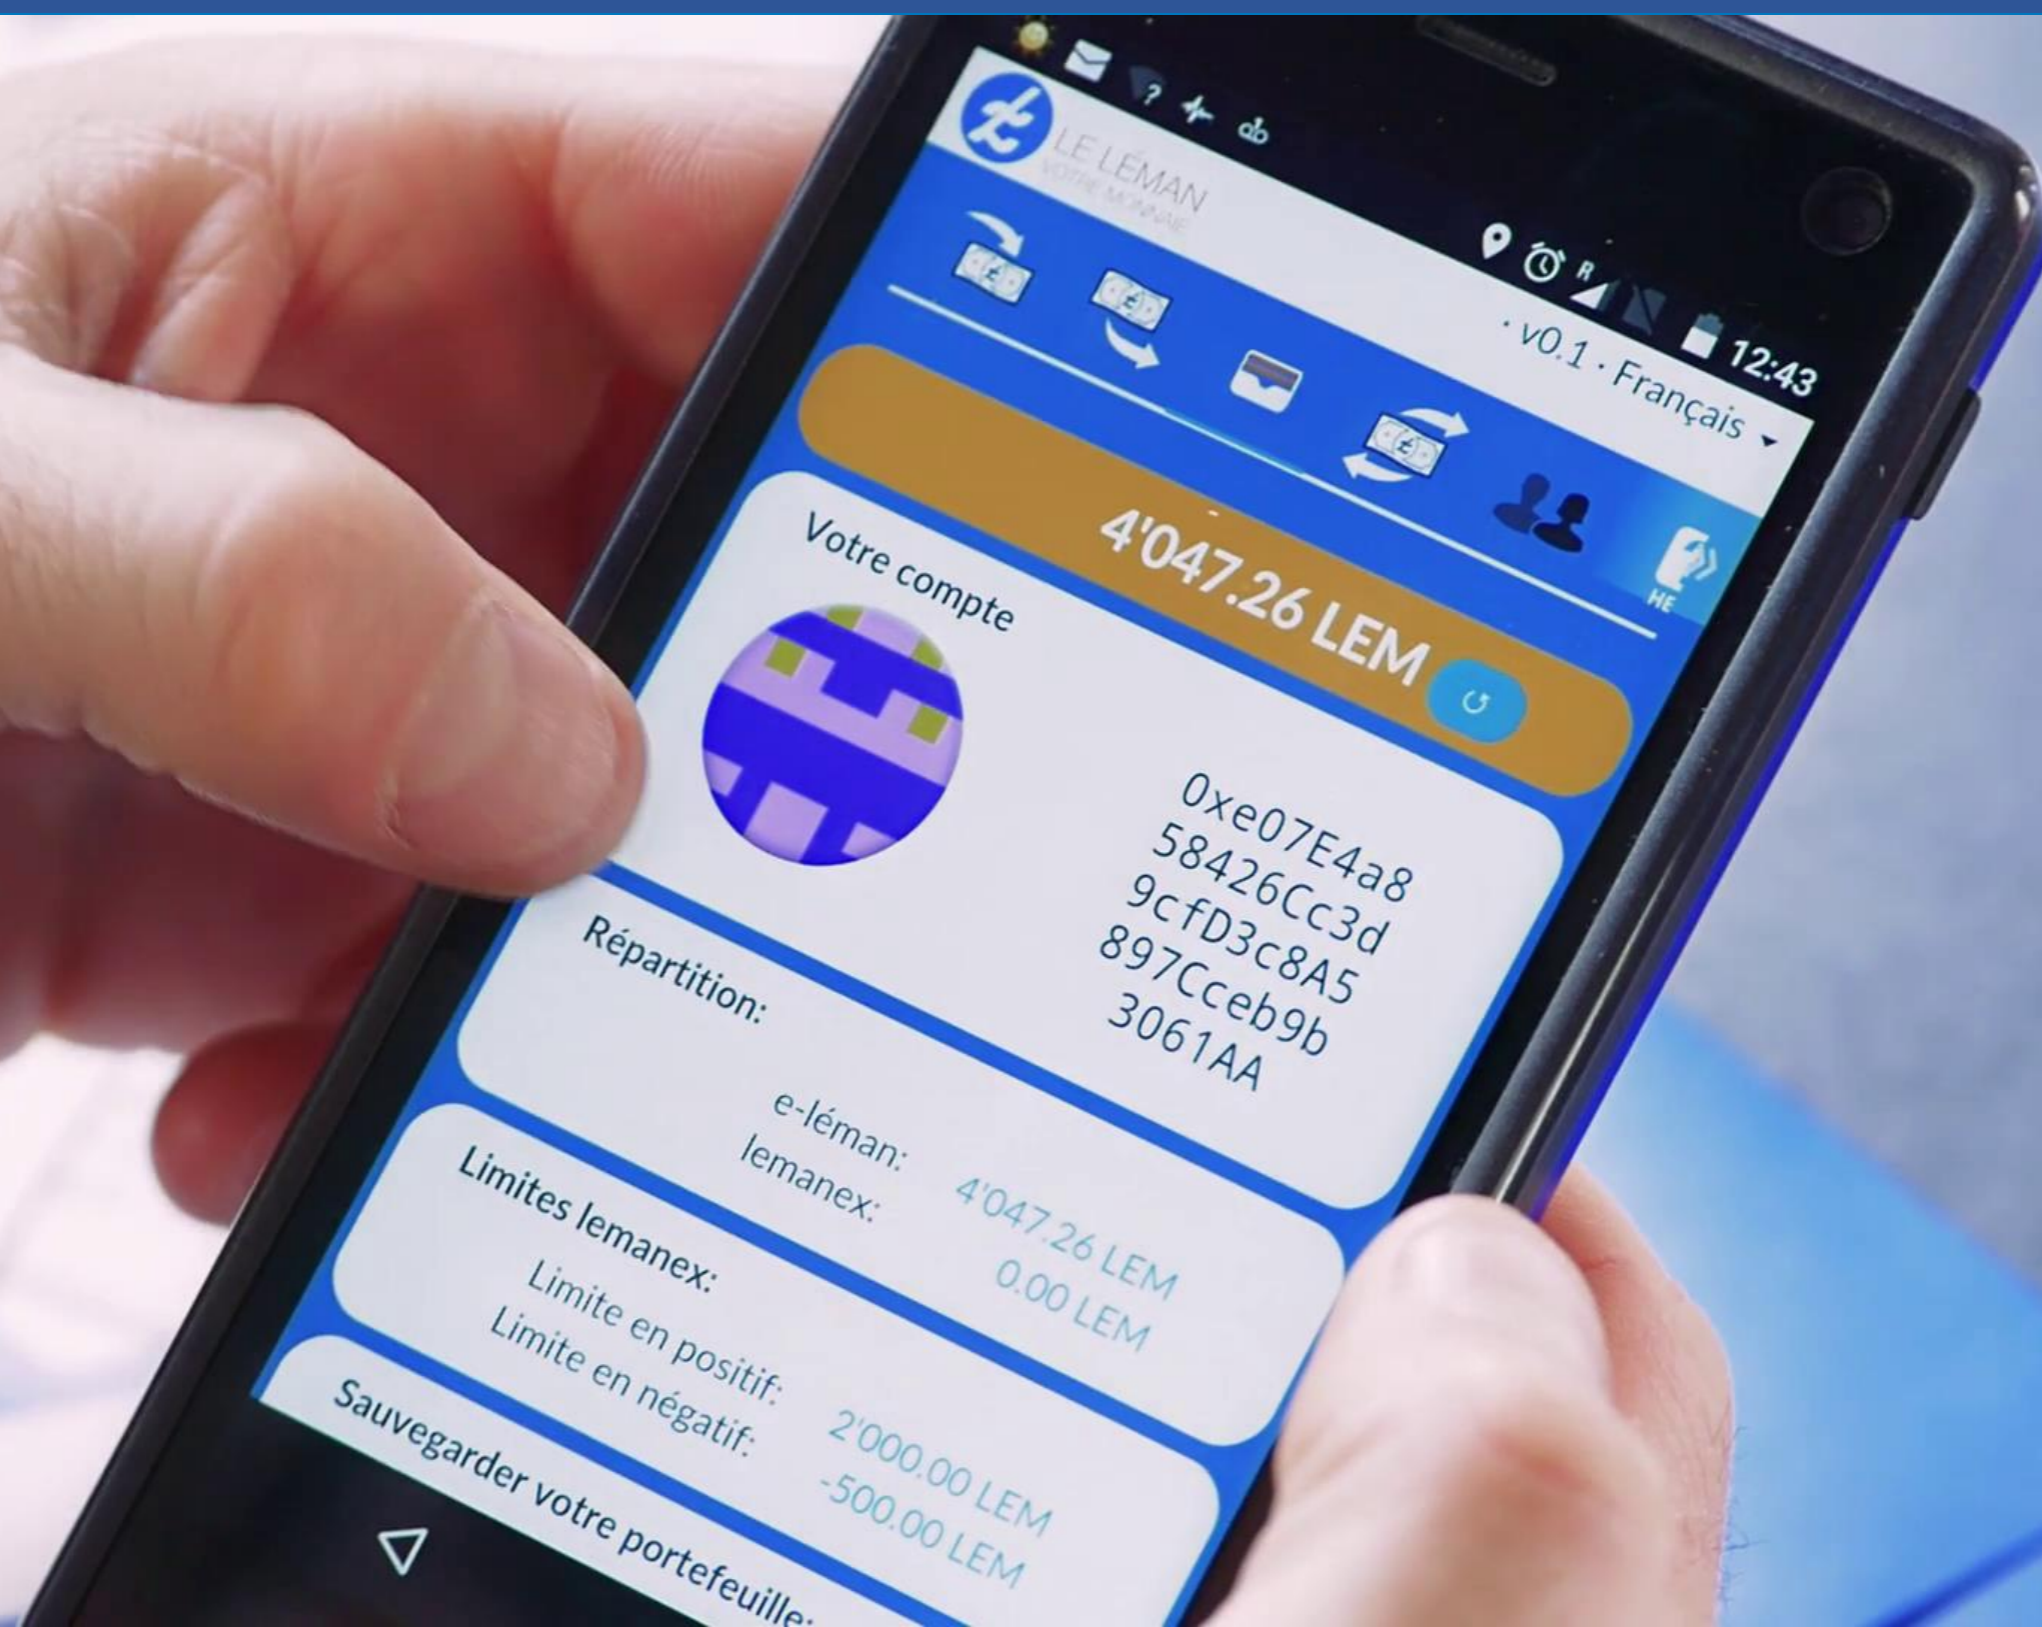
12:43

LE LÉMAN
VOTRE MONNAIE

· v0.1 · Français

HE

4'047.26 LEM

Votre compte

0xe07E4a858426Cc3d9cfD3c8A5897Cceb9b3061AA

Répartition:

e-léman: 4'047.26 LEM
lemanex: 0.00 LEM

Limites lemanex:

Limite en positif: 2'000.00 LEM
Limite en négatif: -500.00 LEM

Sauvegarder votre portefeuille: